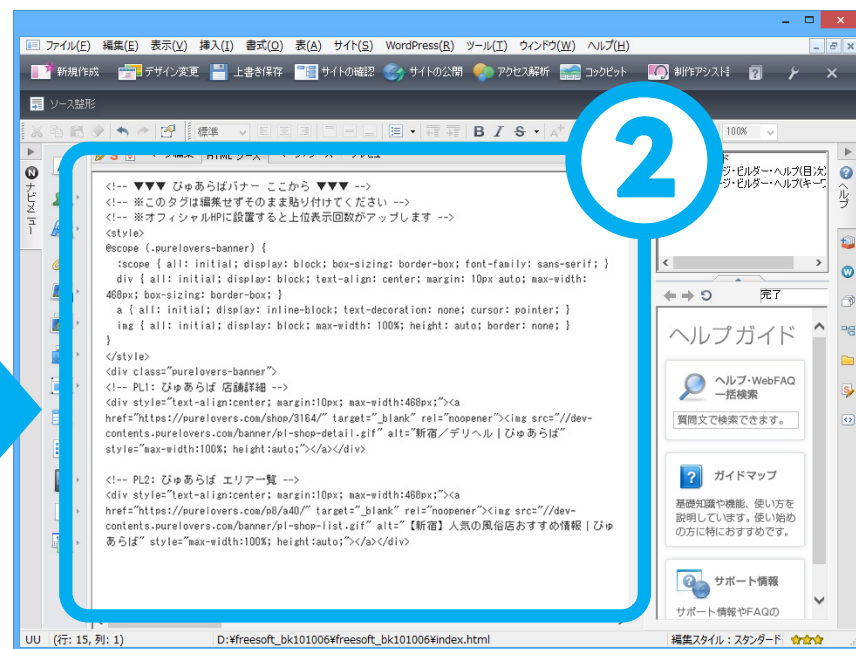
ファイル(F) 編集(E) 表示(V) 挿入(I) 書式(O) 表(A) サイト(S) WordPress(R) ツール(T) ウィンドウ(W) ヘルプ(H)

新規作成 デザイン変更 上書き保存 サイトの確認 サイトの公開 アクセス解析 コックピット 制作アシスト

ソース整形

標準 B I S 100%

ナビメニュー

HTMLソース

2

<!-- ▼▼▼ ぴゅあらばバナー ここから ▼▼▼ -->
<!-- ※このタグは編集せずそのまま貼り付けてください -->
<!-- ※オフィシャルHPに設置すると上位表示回数がアップします -->
<style>
@scope (.purelovers-banner) {
:scope { all: initial; display: block; box-sizing: border-box; font-family: sans-serif; }
div { all: initial; display: block; text-align: center; margin: 10px auto; max-width: 468px; box-sizing: border-box; }
a { all: initial; display: inline-block; text-decoration: none; cursor: pointer; }
img { all: initial; display: block; max-width: 100%; height: auto; border: none; }
}
</style>
<div class="purelovers-banner">
<!-- PL1: ぴゅあらば 店舗詳細 -->
<div style="text-align:center; margin:10px; max-width:468px;"><a href="https://purelovers.com/shop/3164/" target="_blank" rel="noopener"><img src="//dev-contents.purelovers.com/banner/pl-shop-detail.gif" alt="新宿／デリヘル｜ぴゅあらば" style="max-width:100%; height:auto;"></a></div>

<!-- PL2: ぴゅあらば エリア一覧 -->
<div style="text-align:center; margin:10px; max-width:468px;"><a href="https://purelovers.com/p8/a40/" target="_blank" rel="noopener"><img src="//dev-contents.purelovers.com/banner/pl-shop-list.gif" alt="【新宿】人気の風俗店おすすめ情報｜ぴゅあらば" style="max-width:100%; height:auto;"></a></div>

ド
ジ・ビルダー・ヘルプ(目次)
ジ・ビルダー・ヘルプ(キーワ

完了

ヘルプガイド

ヘルプ・WebFAQ 一括検索

質問文で検索できます。

ガイドマップ

基礎知識や機能、使い方を説明しています。使い始めの方に特におすすめです。

サポート情報

サポート情報やFAQの

ヘルプ

UU (行: 15, 列: 1) D:¥freesoft_bk101006¥freesoft_bk101006¥index.html 編集スタイル：スタンダード